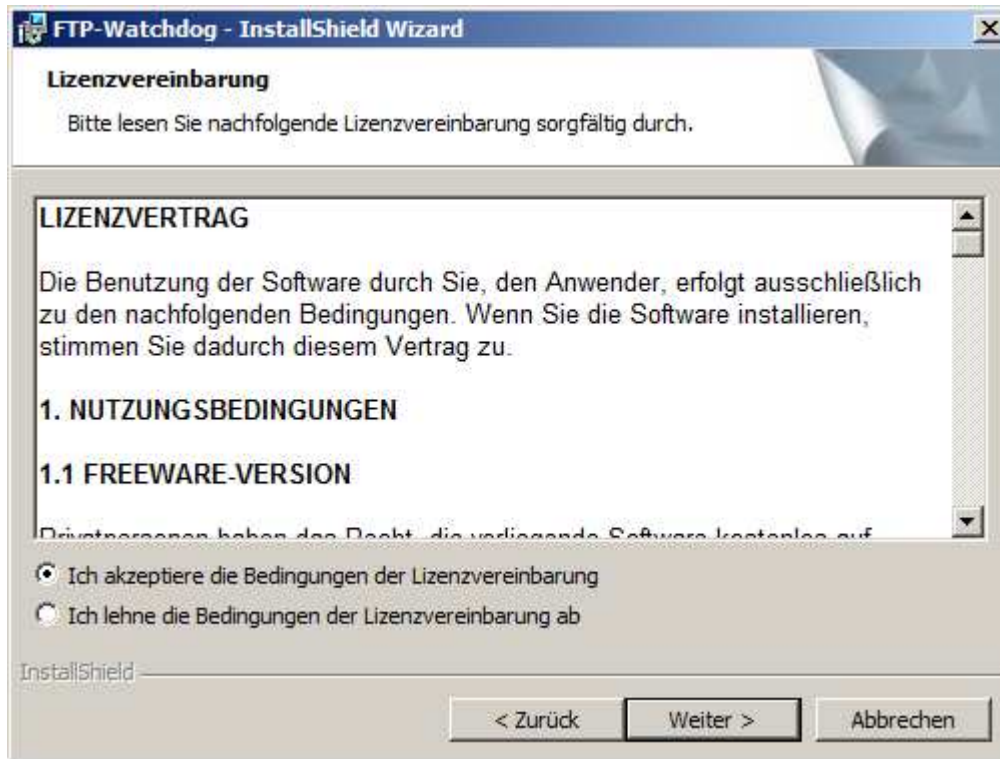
FTP-Watchdog - InstallShield Wizard

Lizenzvereinbarung

Bitte lesen Sie nachfolgende Lizenzvereinbarung sorgfältig durch.

LIZENZVERTRAG

Die Benutzung der Software durch Sie, den Anwender, erfolgt ausschließlich zu den nachfolgenden Bedingungen. Wenn Sie die Software installieren, stimmen Sie dadurch diesem Vertrag zu.

1. NUTZUNGSBEDINGUNGEN

1.1 FREEWARE-VERSION

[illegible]

Ich akzeptiere die Bedingungen der Lizenzvereinbarung

Ich lehne die Bedingungen der Lizenzvereinbarung ab

InstallShield

< Zurück

Weiter >

Abbrechen